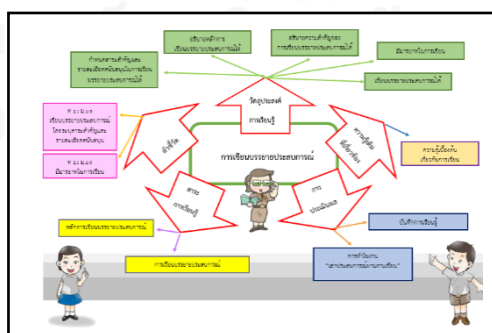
การเขียนบรรยายประสบการณ์

วัตถุประสงค์การเรียนรู้

ตัวชี้วัด

ความรู้เดิมที่มีมาก่อน

สาระการเรียนรู้

การประเมินผล

อธิบายหลักการเขียนบรรยายประสบการณ์ได้

อธิบายความสำคัญและการเขียนบรรยายประสบการณ์ได้

กำหนดสาระสำคัญและรายละเอียดสนับสนุนในการเขียนบรรยายประสบการณ์ได้

มีมารยาทในการเขียน

เขียนบรรยายประสบการณ์ได้

ท ๒.๑ ม.๑/๕ เขียนบรรยายประสบการณ์โดยระบุสาระสำคัญและรายละเอียดสนับสนุน

ท ๒.๑ ม.๑/๙ มีมารยาทในการเขียน

ความรู้เรื่องพื้นเรียงการเขียน

หลักการเขียนบรรยายประสบการณ์

การเขียนบรรยายประสบการณ์

บันทึกการเรียนรู้

การทำกิจกรรม "เล่าประสบการณ์ผ่านงานเขียน"